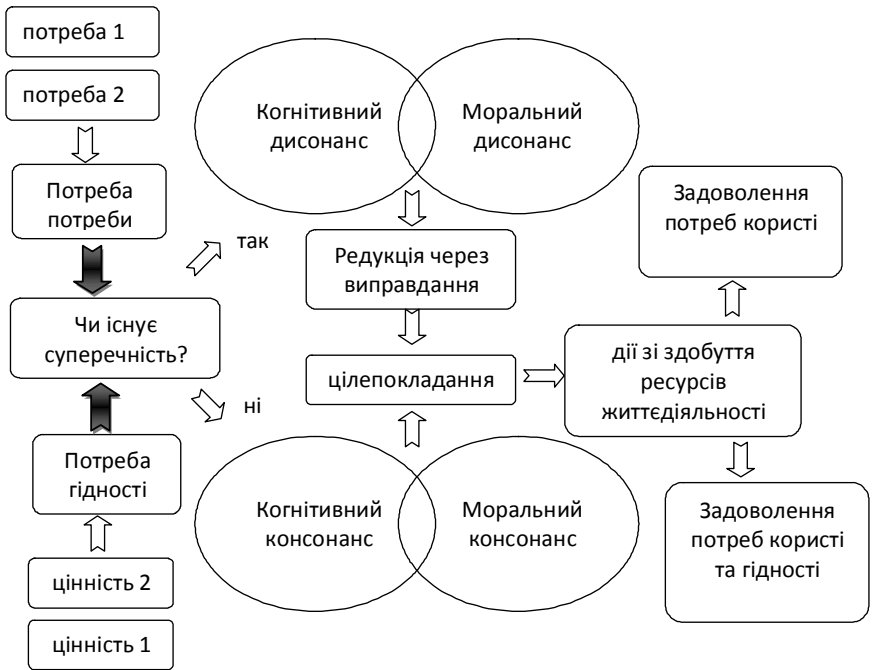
потреба 1

потреба 2

Потреба потреби

так

ні

Чи існує суперечність?

Потреба гідності

цінність 2

цінність 1

Когнітивний дисонанс

Моральний дисонанс

Редукція через виправдання

цілепокладання

Когнітивний консонанс

Моральний консонанс

Задоволення потреб користі

дії зі здобуття ресурсів життєдіяльності

Задоволення потреб користі та гідності